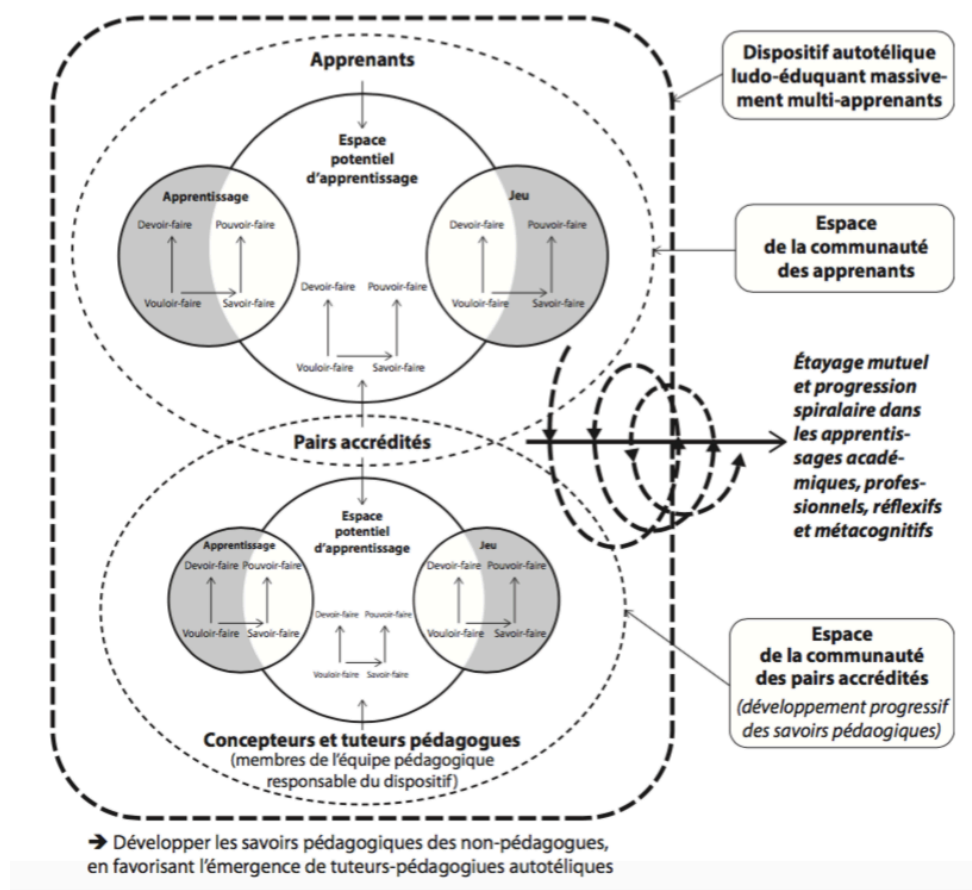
Apprenants

Espace potentiel d'apprentissage

Apprentissage

Devoir-faire Pouvoir-faire

Vouloir-faire Savoir-faire

Devoir-faire Pouvoir-faire

Vouloir-faire Savoir-faire

Jeu

Devoir-faire Pouvoir-faire

Vouloir-faire Savoir-faire

Pairs accrédités

Espace potentiel d'apprentissage

Apprentissage

Devoir-faire Pouvoir-faire

Vouloir-faire Savoir-faire

Devoir-faire Pouvoir-faire

Vouloir-faire Savoir-faire

Jeu

Devoir-faire Pouvoir-faire

Vouloir-faire Savoir-faire

Concepteurs et tuteurs pédagogues
(membres de l'équipe pédagogique responsable du dispositif)

Dispositif autotélique ludo-éduquant massivement multi-apprenants

Espace de la communauté des apprenants

Étayage mutuel et progression spiralaire dans les apprentissages académiques, professionnels, réflexifs et métacognitifs

Espace de la communauté des pairs accrédités
(développement progressif des savoirs pédaogiques)

➔ Développer les savoirs pédagogiques des non-pédagogues, en favorisant l'émergence de tuteurs-pédagogiues autotéliques